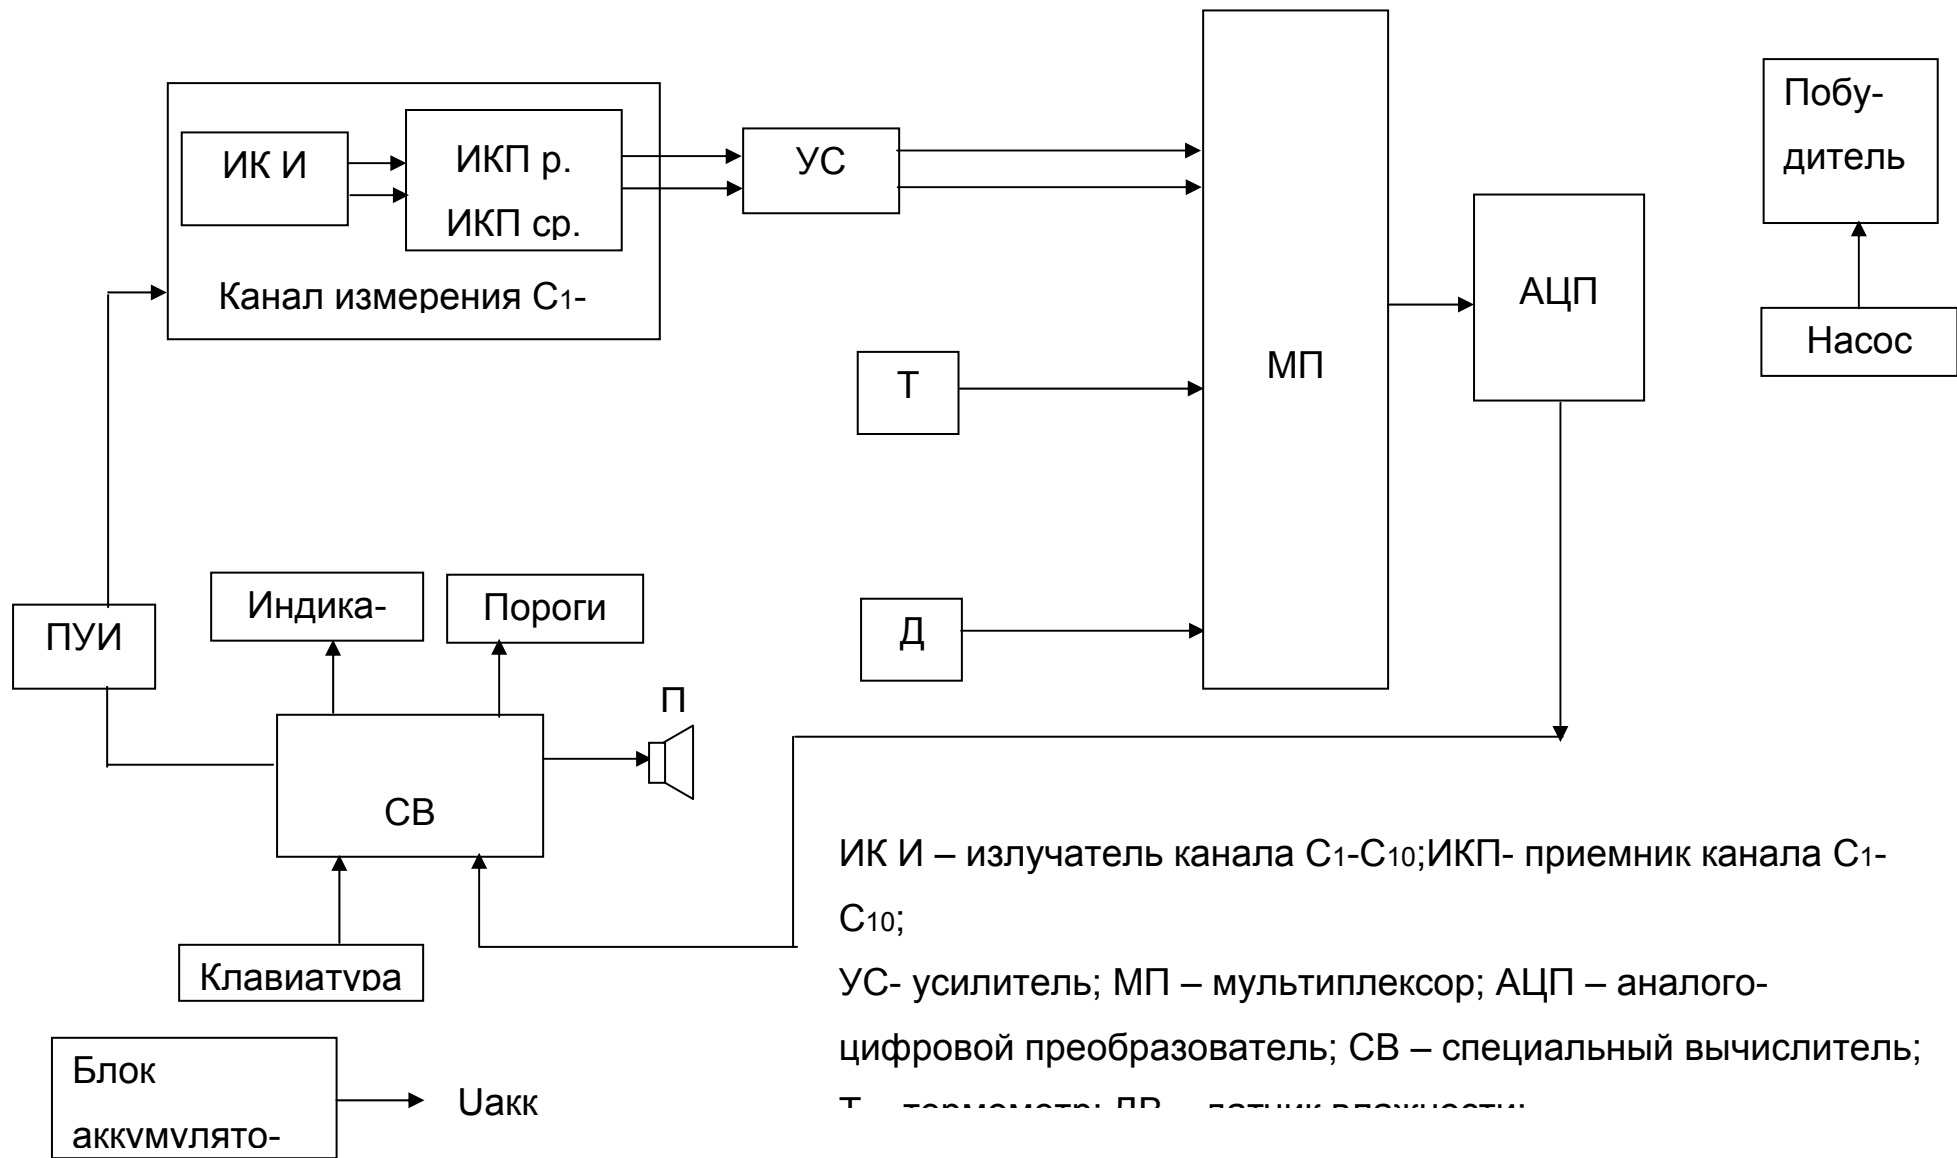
ИК И

ИКП р.
ИКП ср.

Канал измерения С$_1$-

УС

МП

АЦП

Побу-
дитель

Насос

Т

Д

ПУИ

Индика-

Пороги

П

СВ

Клавиатура

Блок
аккумулято-

Uакк

ИК И – излучатель канала С$_1$-С$_{10}$;ИКП- приемник канала С$_1$-С$_{10}$;

УС- усилитель; МП – мультиплексор; АЦП – аналого-цифровой преобразователь; СВ – специальный вычислитель;

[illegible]